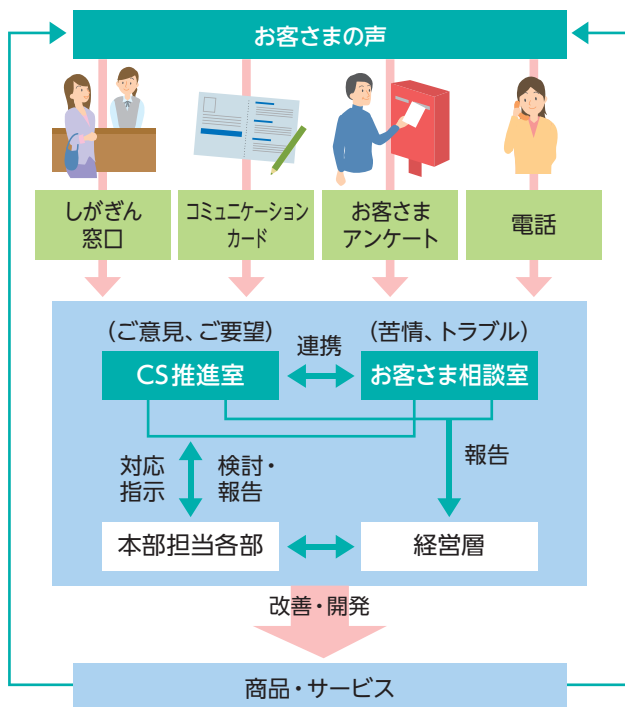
お客さまの声

しがぎん
窓口

コミュニケーション
カード

お客さま
アンケート

電話

（ご意見、ご要望）

（苦情、トラブル）

連携

CS推進室

お客さま相談室

対応
指示

検討・
報告

報告

本部担当各部

経営層

改善・開発

商品・サービス